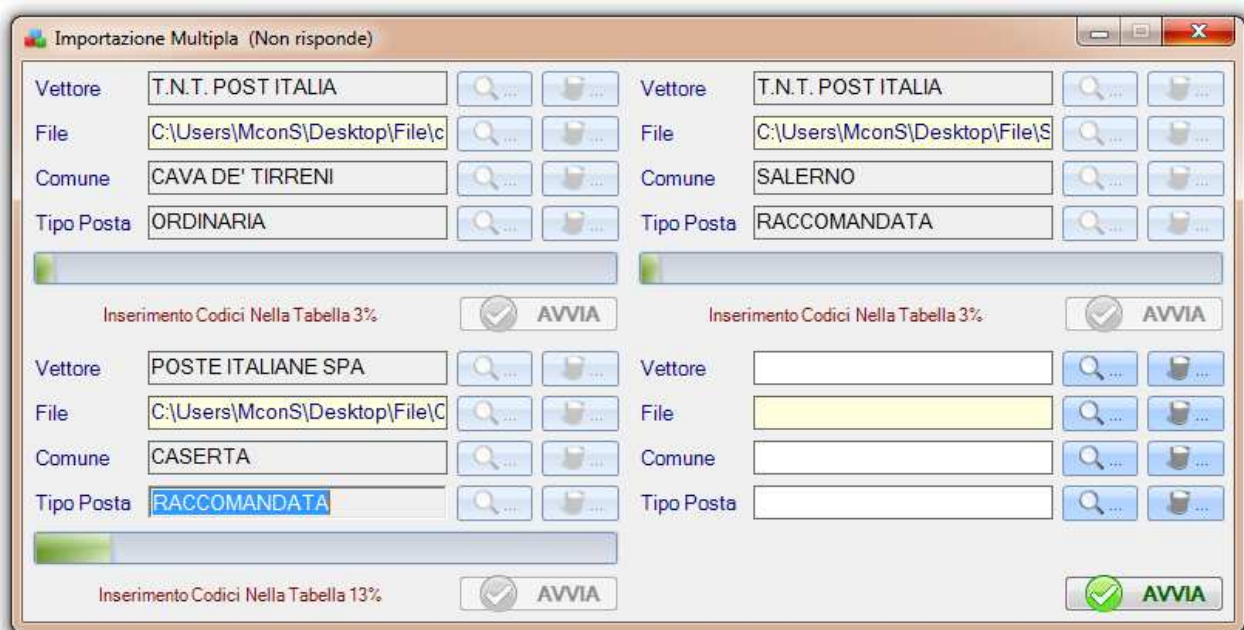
Importazione Multipla (Non risponde)

Vettore T.N.T. POST ITALIA
File C:\Users\MconS\Desktop\File\c
Comune CAVA DE' TIRRENI
Tipo Posta ORDINARIA

Inserimento Codici Nella Tabella 3%
AVVIA

Vettore T.N.T. POST ITALIA
File C:\Users\MconS\Desktop\File\S
Comune SALERNO
Tipo Posta RACCOMANDATA

Inserimento Codici Nella Tabella 3%
AVVIA

Vettore POSTE ITALIANE SPA
File C:\Users\MconS\Desktop\File\C
Comune CASERTA
Tipo Posta RACCOMANDATA

Inserimento Codici Nella Tabella 13%
AVVIA

Vettore
File
Comune
Tipo Posta

AVVIA